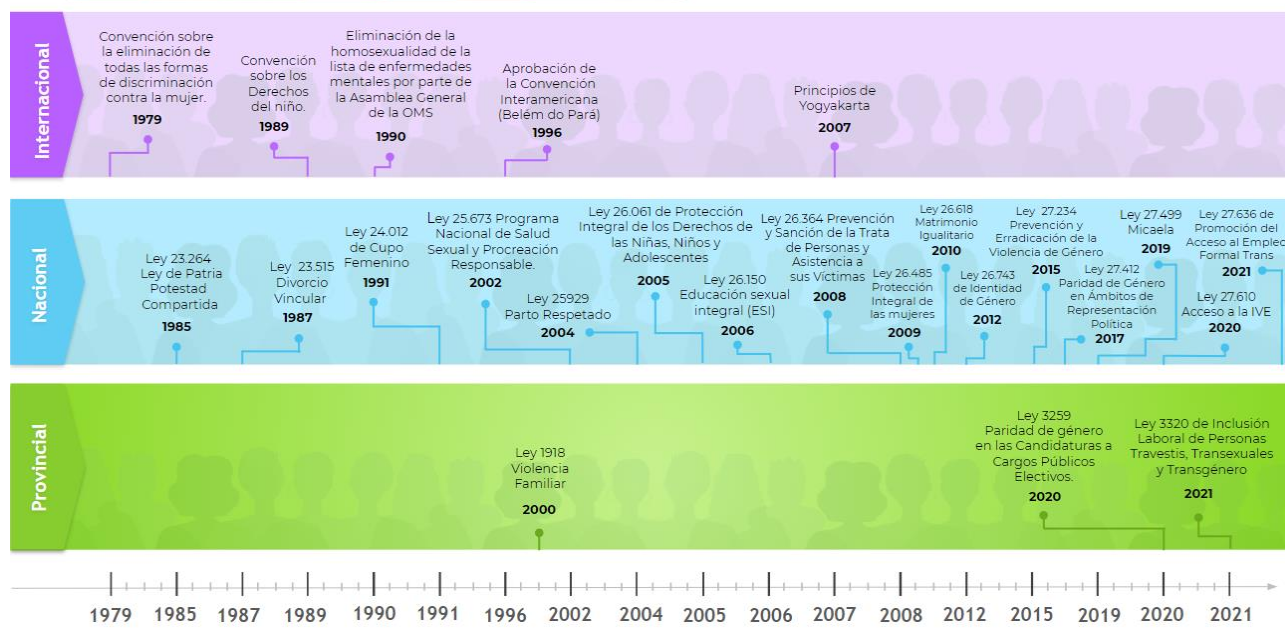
Internacional

Convención sobre la eliminación de todas las formas de discriminación contra la mujer.
1979

Convención sobre los Derechos del niño.
1989

Eliminación de la homosexualidad de la lista de enfermedades mentales por parte de la Asamblea General de la OMS
1990

Aprobación de la Convención Interamericana (Belém do Pará)
1996

Principios de Yogyakarta
2007

Nacional

Ley 23.264 Ley de Patria Potestad Compartida
1985

Ley 23.515 Divorcio Vincular
1987

Ley 24.012 de Cupo Femenino
1991

Ley 25.673 Programa Nacional de Salud Sexual y Procreación Responsable.
2002

Ley 25929 Parto Respetado
2004

Ley 26.061 de Protección Integral de los Derechos de las Niñas, Niños y Adolescentes
2005

Ley 26.150 Educación sexual integral (ESI)
2006

Ley 26.364 Prevención y Sanción de la Trata de Personas y Asistencia a sus Víctimas
2008

Ley 26.485 Protección Integral de las mujeres
2009

Ley 26.618 Matrimonio Igualitario
2010

Ley 26.743 de Identidad de Género
2012

Ley 27.234 Prevención y Erradicación de la Violencia de Género
2015

Ley 27.412 Paridad de Género en Ámbitos de Representación Política
2017

Ley 27.499 Micaela
2019

Ley 27.610 Acceso a la IVE
2020

Ley 27.636 de Promoción del Acceso al Emple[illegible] Formal Trans
2021

Provincial

Ley 1918 Violencia Familiar
2000

Ley 3259 Paridad de género en las Candidaturas a Cargos Públicos Electivos.
2020

Ley 3320 de Inclusión Laboral de Personas Travestis, Transexuales y Transgénero
2021

1979 1985 1987 1989 1990 1991 1996 2002 2004 2005 2006 2007 2008 2012 2015 2019 2020 2021